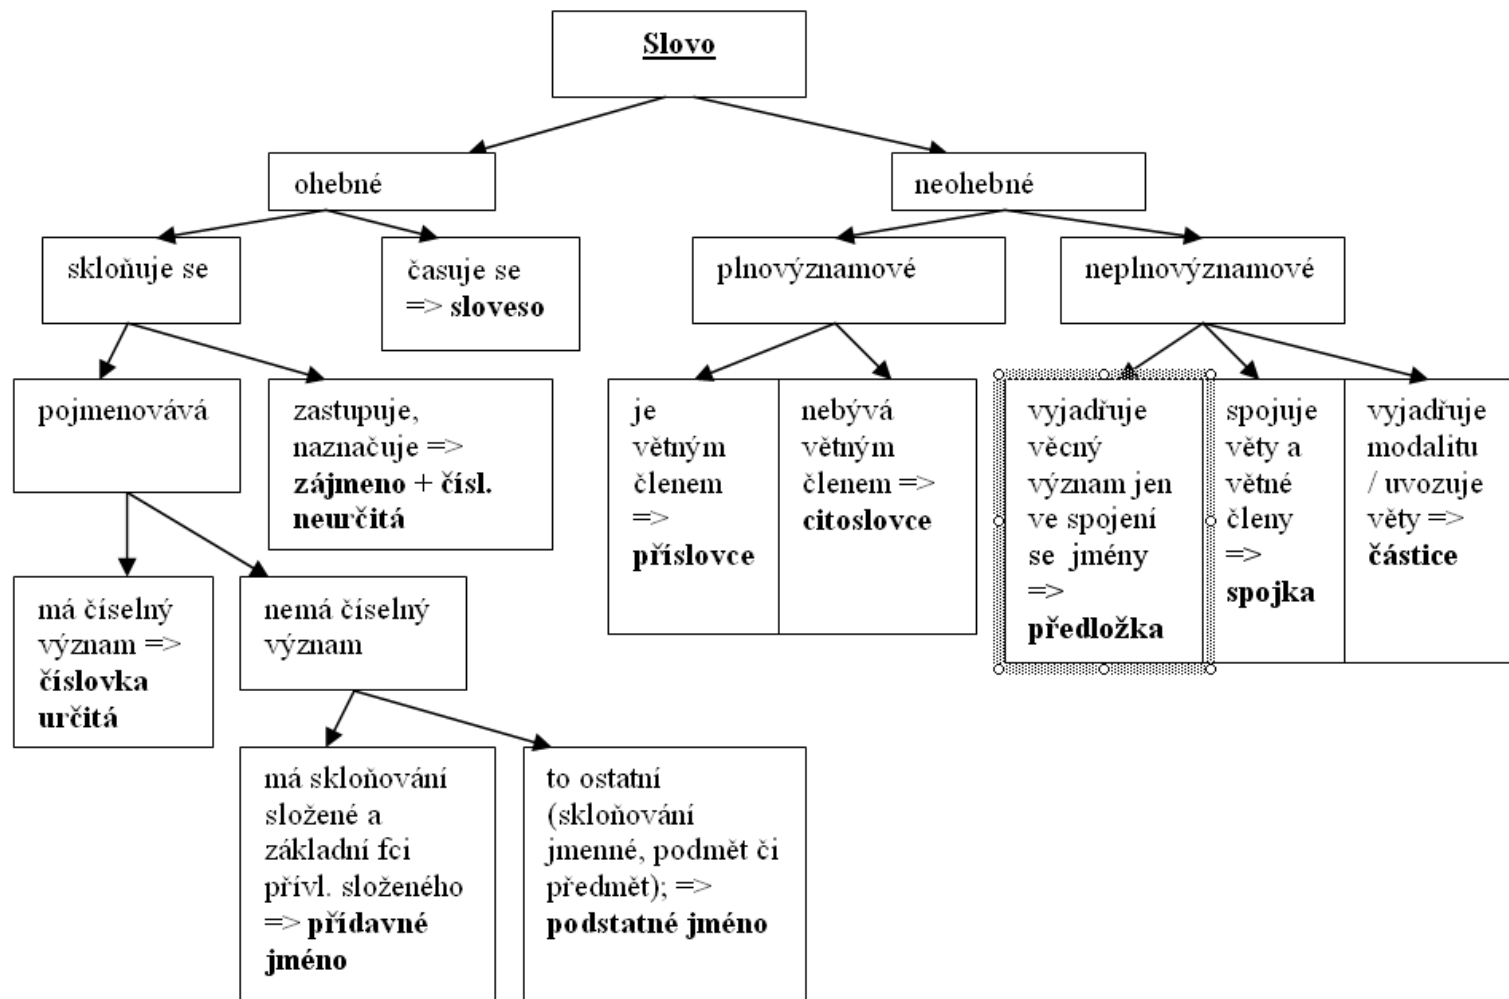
Slovo

ohebné

neohebné

skloňuje se

časuje se => sloveso

plnovýznamové

neplnovýznamové

pojmenovává

zastupuje, naznačuje => zájmeno + čísl. neurčitá

je větným členem => příslovce

nebývá větným členem => citoslovce

vyjadřuje věcný význam jen ve spojení se jmény => předložka

spojuje věty a větné členy => spojka

vyjadřuje modalitu / uvozuje věty => částice

má číselný význam => číslovka určitá

nemá číselný význam

má skloňování složené a základní fci přívl. složeného => přídavné jméno

to ostatní (skloňování jmenné, podmět či předmět); => podstatné jméno